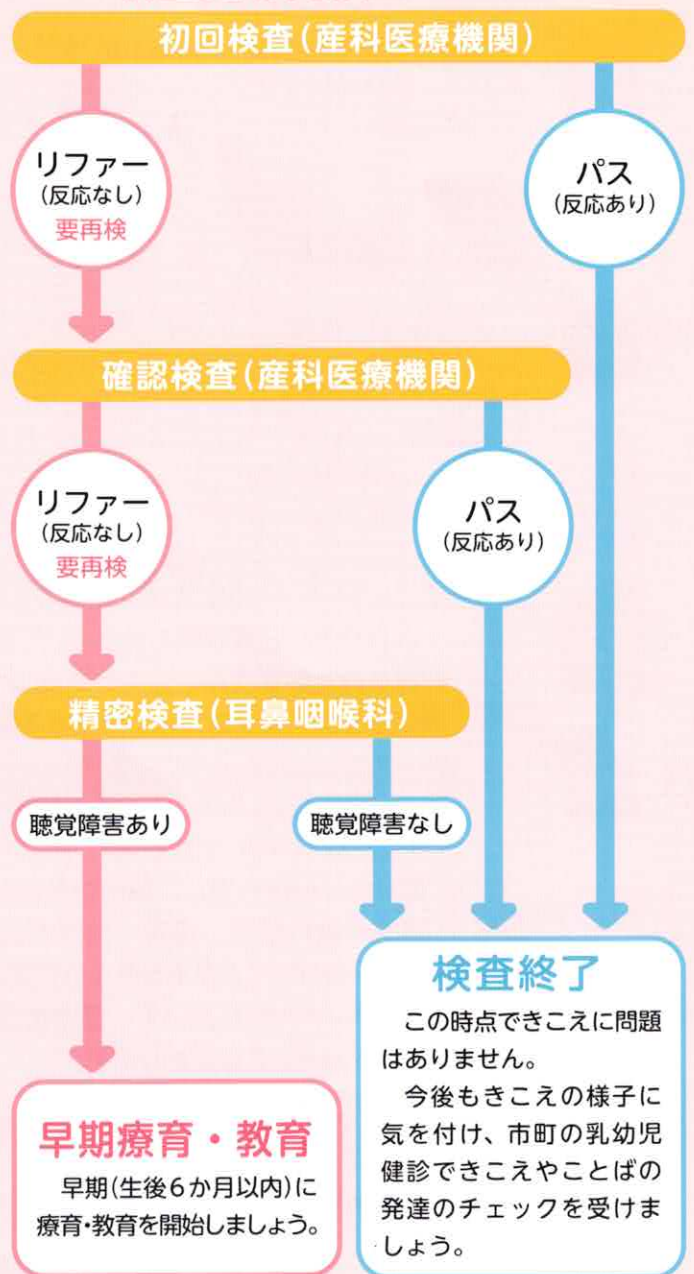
初回検査(産科医療機関)

リファー
(反応なし)
要再検

パス
(反応あり)

確認検査(産科医療機関)

リファー
(反応なし)
要再検

パス
(反応あり)

精密検査(耳鼻咽喉科)

聴覚障害あり

聴覚障害なし

検査終了

この時点できこえに問題はありません。

今後もきこえの様子に気を付け、市町の乳幼児健診できこえやことばの発達のチェックを受けましょう。

早期療育・教育

早期(生後6か月以内)に療育・教育を開始しましょう。